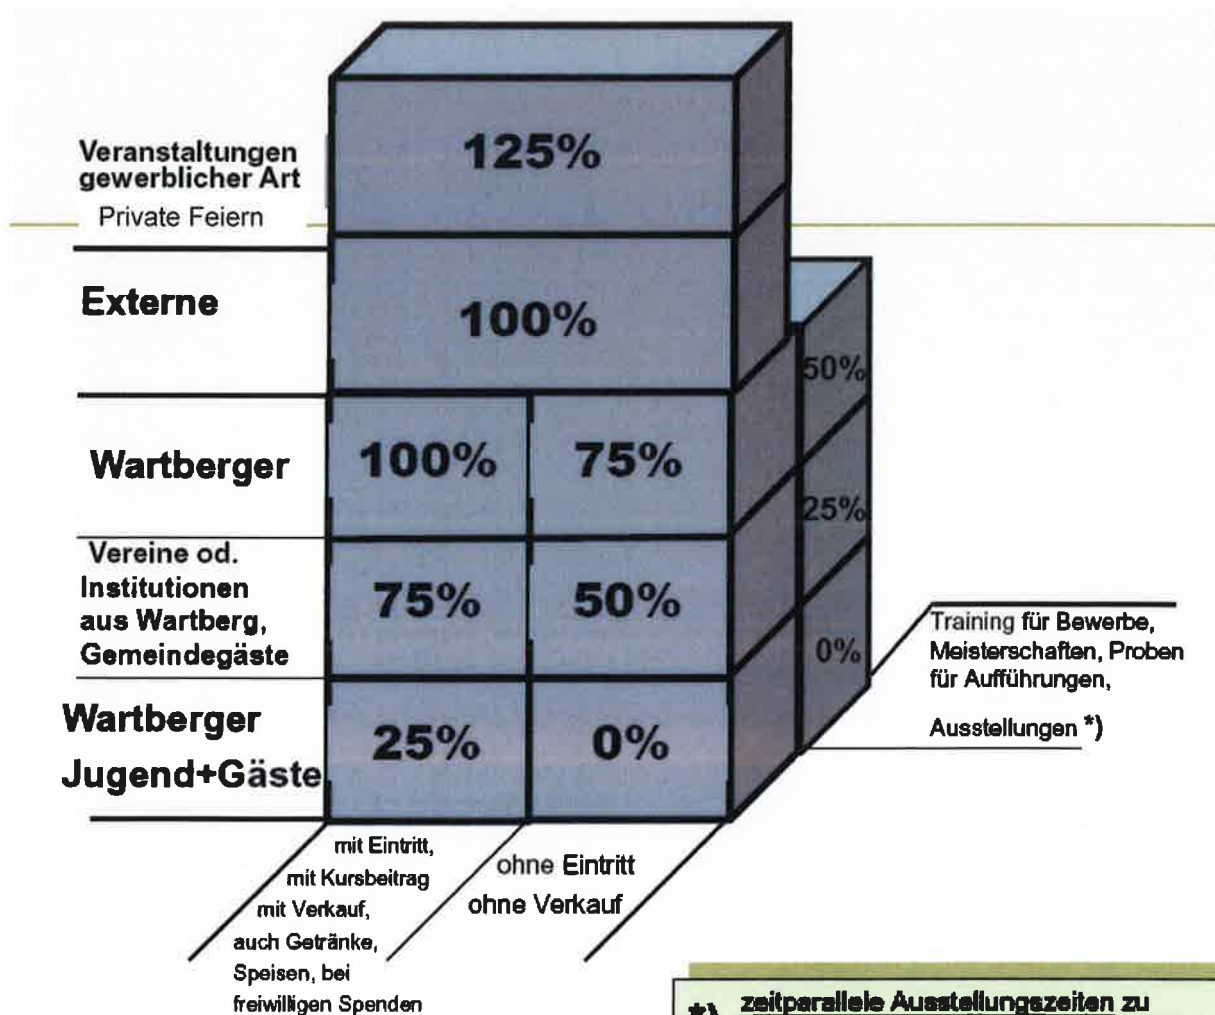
Veranstaltungen gewerblicher Art

Private Feiern

125%

Externe

100%

50%

Wartberger

100%

75%

25%

Vereine od. Institutionen aus Wartberg, Gemeindegäste

75%

50%

0%

Training für Bewerbe, Meisterschaften, Proben für Aufführungen,

Ausstellungen *)

Wartberger Jugend+Gäste

25%

0%

mit Eintritt, mit Kursbeitrag mit Verkauf, auch Getränke, Speisen, bei freiwilligen Spenden

ohne Eintritt ohne Verkauf

*) zeitparallele Ausstellungszeiten zu